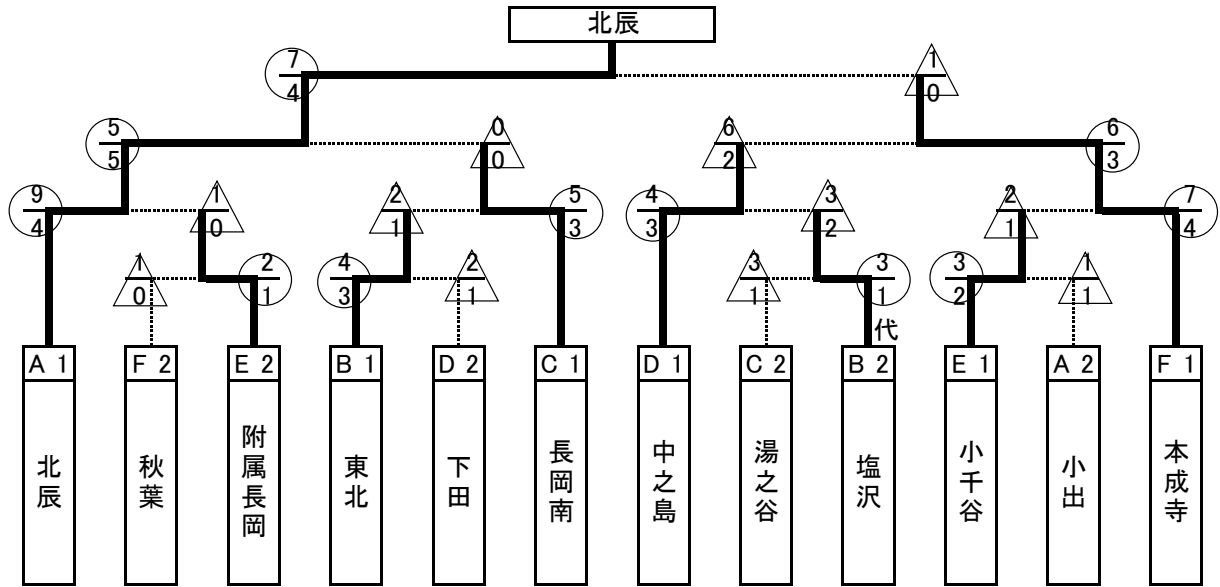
北辰

$\frac{7}{4}$ $\frac{1}{0}$

$\frac{5}{5}$ $\frac{0}{0}$ $\frac{6}{2}$ $\frac{6}{3}$

$\frac{9}{4}$ $\frac{1}{0}$ $\frac{2}{1}$ $\frac{5}{3}$ $\frac{4}{3}$ $\frac{3}{2}$ $\frac{2}{1}$ $\frac{7}{4}$

$\frac{1}{0}$ $\frac{2}{1}$ $\frac{4}{3}$ $\frac{2}{1}$ $\frac{3}{1}$ $\frac{3}{1}$ $\frac{3}{2}$ $\frac{1}{1}$

代

A 1 北辰

F 2 秋葉

E 2 附属長岡

B 1 東北

D 2 下田

C 1 長岡南

D 1 中之島

C 2 湯之谷

B 2 塩沢

E 1 小千谷

A 2 小出

F 1 本成寺